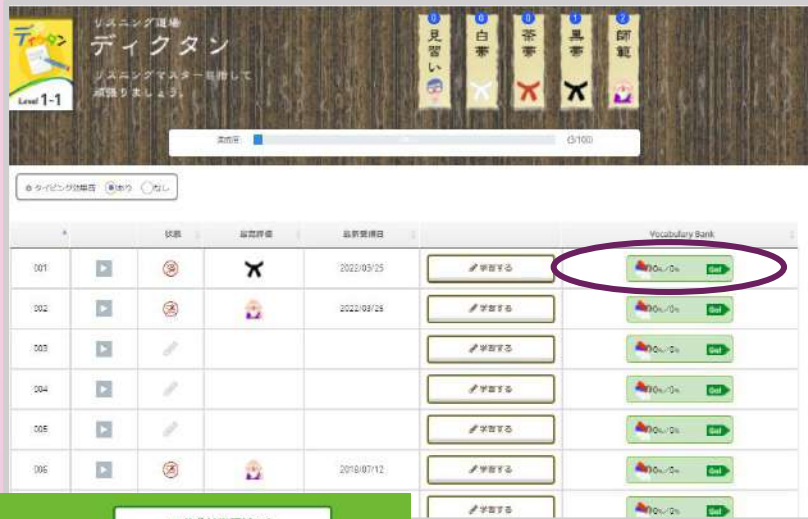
ディクタン
Level 1-1

リスニング道場
ディクタン
リスニングマスター目指して頑張りましょう。

0 見習い
0 白帯
0 茶帯
1 黒帯
2 師範

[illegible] (5/100)

タイピング効果音 あり なし

| | | 状態 | 最高評価 | 最新受講日 | | Vocabulary Bank |
|---|---|---|---|---|---|---|
| 001 | | | | 2022/03/25 | 学習する | 0%/0% Go! |
| 002 | | | | 2022/03/26 | 学習する | 0%/0% Go! |
| 003 | | | | | 学習する | 0%/0% Go! |
| 004 | | | | | 学習する | 0%/0% Go! |
| 005 | | | | | 学習する | 0%/0% Go! |
| 006 | | | | 2018/07/12 | 学習する | 0%/0% Go! |
| | | | | | 学習する | 0%/0% Go! |

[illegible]